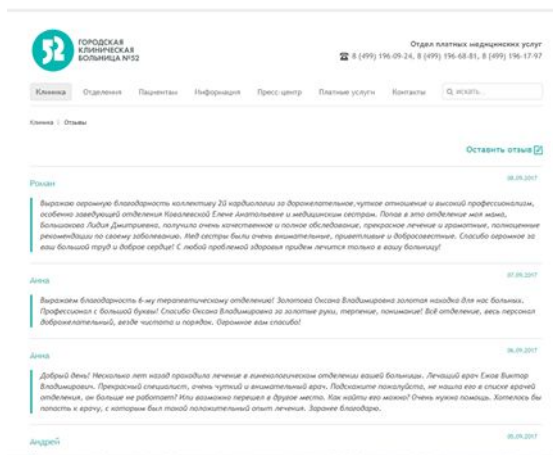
ГОРОДСКАЯ КЛИНИЧЕСКАЯ БОЛЬНИЦА №52

Отдел платных медицинских услуг
8 (499) 196-09-24, 8 (499) 196-68-81, 8 (499) 196-17-97

Клиника Отделения Пациентам Информация Пресс-центр Платные услуги Контакты Искать...

Клиника | Отзывы

Оставить отзыв

Роман
08.09.2017
Выражаю огромную благодарность коллективу 2й кардиологии за доброжелательное, чуткое отношение и высокий профессионализм, особенно заведующей отделения Ковалевской Елене Анатольевне и медицинским сестрам. Попав в это отделение моя мама, Большакова Лидия Дмитриевна, получила очень качественное и полное обследование, прекрасное лечение и грамотные, полноценные рекомендации по своему заболеванию. Мед сестры были очень внимательные, приветливые и добросовестные. Спасибо огромное за ваш большой труд и доброе сердце! С любой проблемой здоровья приедем лечится только в вашу больницу!

Анна
07.09.2017
Выражаем благодарность 6-му терапевтическому отделению! Золотова Оксана Владимировна золотая находка для нас больных. Профессионал с большой буквы! Спасибо Оксана Владимировна за золотые руки, терпение, понимание! Всё отделение, весь персонал доброжелательный, везде чистота и порядок. Огромное вам спасибо!

Анна
06.09.2017
Добрый день! Несколько лет назад проходила лечение в гинекологическом отделении вашей больницы. Лечащий врач Ежов Виктор Владимирович. Прекрасный специалист, очень чуткий и внимательный врач. Подскажите пожалуйста, не нашла его в списке врачей отделения, он больше не работает? Или возможно перешел в другое место. Как найти его можно? Очень нужна помощь. Хотелось бы попасть к врачу, с которым был такой положительный опыт лечения. Заранее благодарю.

Андрей
05.09.2017